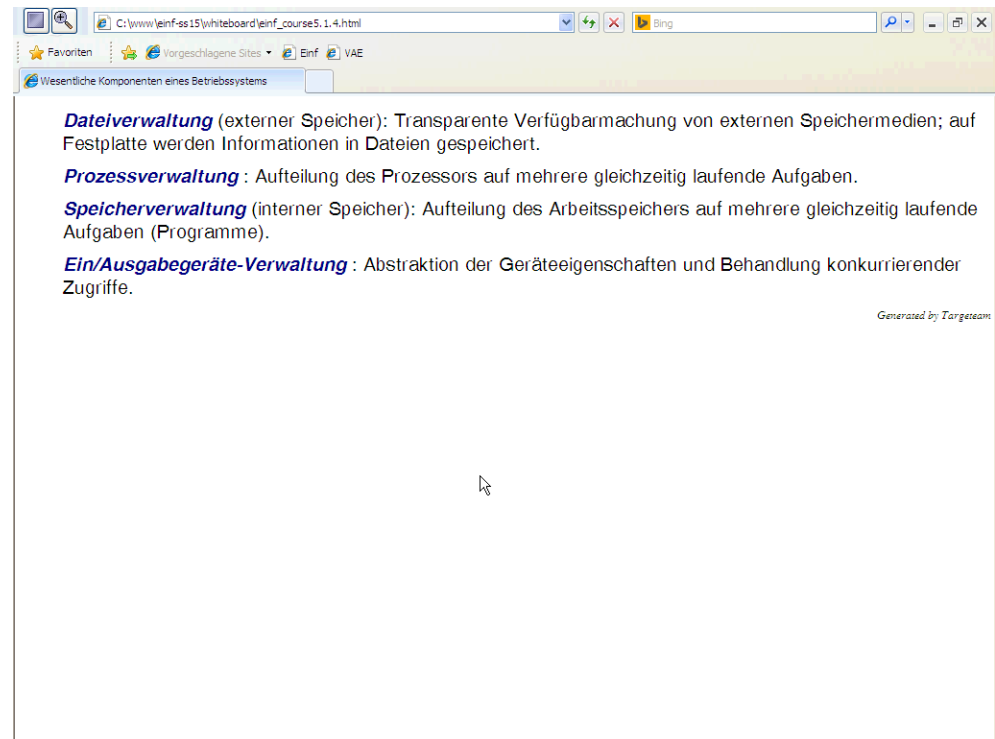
C:\www\einf-ss15\whiteboard\einf_course5.1.4.html

Bing

Favoriten

Vorgeschlagene Sites

Einf

VAE

Wesentliche Komponenten eines Betriebssystems

**Dateiverwaltung** (externer Speicher): Transparente Verfügbarmachung von externen Speichermedien; auf Festplatte werden Informationen in Dateien gespeichert.

**Prozessverwaltung** : Aufteilung des Prozessors auf mehrere gleichzeitig laufende Aufgaben.

**Speicherverwaltung** (interner Speicher): Aufteilung des Arbeitsspeichers auf mehrere gleichzeitig laufende Aufgaben (Programme).

**Ein/Ausgabegeräte-Verwaltung** : Abstraktion der Geräteeigenschaften und Behandlung konkurrierender Zugriffe.

Generated by Targeteam